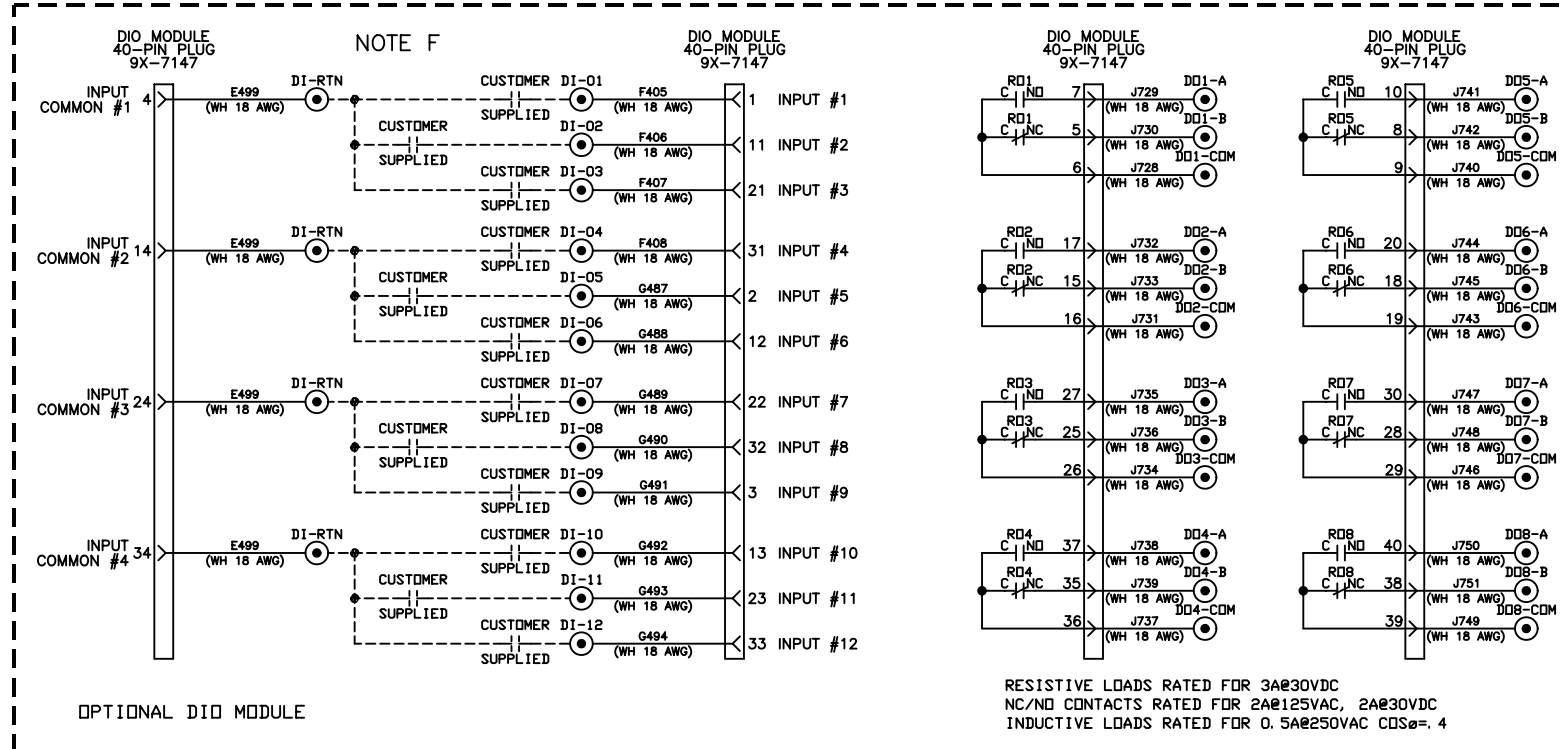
DIO MODULE
40-PIN PLUG
9X-7147

NOTE F

DIO MODULE
40-PIN PLUG
9X-7147

INPUT COMMON #1 4
E499 (WH 18 AWG)
DI-RTN
CUSTOMER DI-01 SUPPLIED
F405 (WH 18 AWG)
1 INPUT #1
CUSTOMER SUPPLIED
DI-02
F406 (WH 18 AWG)
11 INPUT #2
CUSTOMER DI-03 SUPPLIED
F407 (WH 18 AWG)
21 INPUT #3

INPUT COMMON #2 14
E499 (WH 18 AWG)
DI-RTN
CUSTOMER DI-04 SUPPLIED
F408 (WH 18 AWG)
31 INPUT #4
CUSTOMER SUPPLIED
DI-05
G487 (WH 18 AWG)
2 INPUT #5
CUSTOMER DI-06 SUPPLIED
G488 (WH 18 AWG)
12 INPUT #6

INPUT COMMON #3 24
E499 (WH 18 AWG)
DI-RTN
CUSTOMER DI-07 SUPPLIED
G489 (WH 18 AWG)
22 INPUT #7
CUSTOMER SUPPLIED
DI-08
G490 (WH 18 AWG)
32 INPUT #8
CUSTOMER DI-09 SUPPLIED
G491 (WH 18 AWG)
3 INPUT #9

INPUT COMMON #4 34
E499 (WH 18 AWG)
DI-RTN
CUSTOMER DI-10 SUPPLIED
G492 (WH 18 AWG)
13 INPUT #10
CUSTOMER SUPPLIED
DI-11
G493 (WH 18 AWG)
23 INPUT #11
CUSTOMER DI-12 SUPPLIED
G494 (WH 18 AWG)
33 INPUT #12

OPTIONAL DIO MODULE

DIO MODULE
40-PIN PLUG
9X-7147

RO1 C NO 7 J729 (WH 18 AWG) DO1-A
RO1 C NC 5 J730 (WH 18 AWG) DO1-B
6 J728 (WH 18 AWG) DO1-COM
RO2 C NO 17 J732 (WH 18 AWG) DO2-A
RO2 C NC 15 J733 (WH 18 AWG) DO2-B
16 J731 (WH 18 AWG) DO2-COM
RO3 C NO 27 J735 (WH 18 AWG) DO3-A
RO3 C NC 25 J736 (WH 18 AWG) DO3-B
26 J734 (WH 18 AWG) DO3-COM
RO4 C NO 37 J738 (WH 18 AWG) DO4-A
RO4 C NC 35 J739 (WH 18 AWG) DO4-B
36 J737 (WH 18 AWG) DO4-COM

DIO MODULE
40-PIN PLUG
9X-7147

RO5 C NO 10 J741 (WH 18 AWG) DO5-A
RO5 C NC 8 J742 (WH 18 AWG) DO5-B
9 J740 (WH 18 AWG) DO5-COM
RO6 C NO 20 J744 (WH 18 AWG) DO6-A
RO6 C NC 18 J745 (WH 18 AWG) DO6-B
19 J743 (WH 18 AWG) DO6-COM
RO7 C NO 30 J747 (WH 18 AWG) DO7-A
RO7 C NC 28 J748 (WH 18 AWG) DO7-B
29 J746 (WH 18 AWG) DO7-COM
RO8 C NO 40 J750 (WH 18 AWG) DO8-A
RO8 C NC 38 J751 (WH 18 AWG) DO8-B
39 J749 (WH 18 AWG) DO8-COM

RESISTIVE LOADS RATED FOR 3A@30VDC
NC/NO CONTACTS RATED FOR 2A@125VAC, 2A@30VDC
INDUCTIVE LOADS RATED FOR 0.5A@250VAC COSø=.4